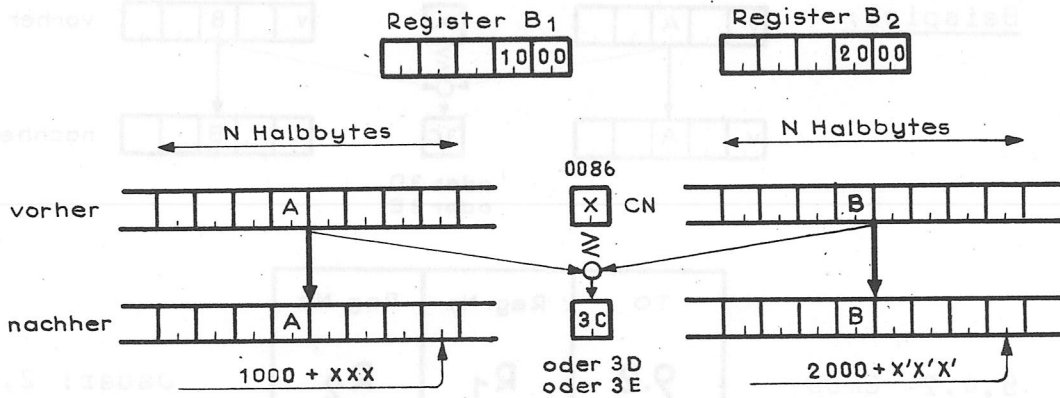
Register B1

10 00

Register B2

20 00

N Halbbytes

N Halbbytes

0086

vorher

A

X

CN

B

≷

nachher

A

3C

B

oder 3D
oder 3E

1000 + XXX

2000 + X'X'X'

Beispiel

vorher

nachher

oder 3D
oder 3E

Reg

Reg

Dauer